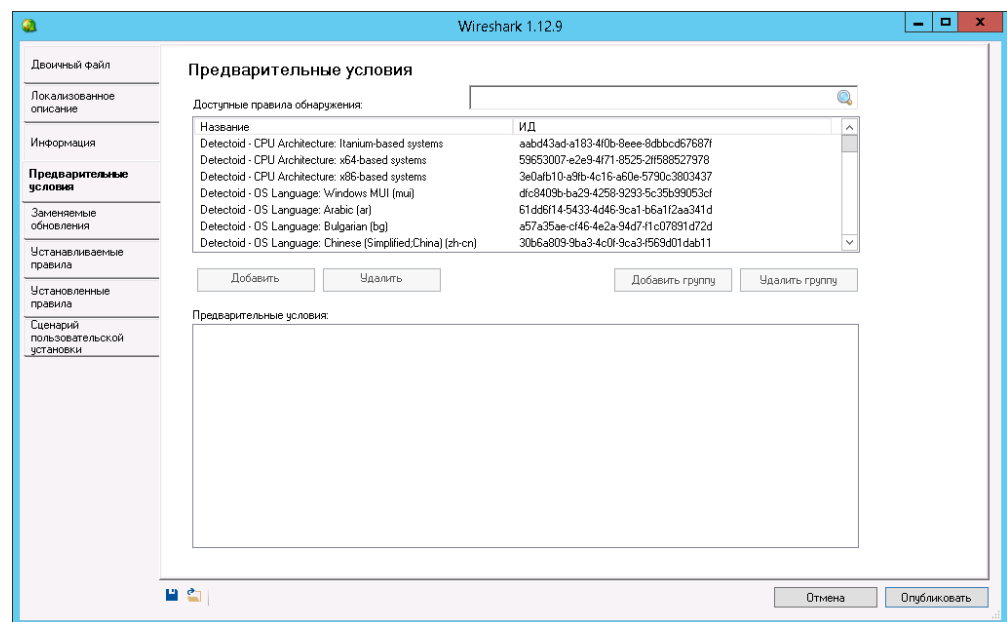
Wireshark 1.12.9

Двоичный файл
Локализованное описание
Информация
Предварительные условия
Заменяемые обновления
Устанавливаемые правила
Установленные правила
Сценарий пользовательской установки

Предварительные условия

Доступные правила обнаружения:

| Название | ИД |
|---|---|
| Detectoid - CPU Architecture: Itanium-based systems | aabd43ad-a183-4f0b-8eee-8dbbcd67687f |
| Detectoid - CPU Architecture: x64-based systems | 59653007-e2e9-4f71-8525-2ff588527978 |
| Detectoid - CPU Architecture: x86-based systems | 3e0afb10-a9fb-4c16-a60e-5790c3803437 |
| Detectoid - OS Language: Windows MUI (mui) | dfc8409b-ba29-4258-9293-5c35b99053cf |
| Detectoid - OS Language: Arabic (ar) | 61dd6f14-5433-4d46-9ca1-b6a1f2aa341d |
| Detectoid - OS Language: Bulgarian (bg) | a57a35ae-cf46-4e2a-94d7-f1c07891d72d |
| Detectoid - OS Language: Chinese (Simplified;China) (zh-cn) | 30b6a809-9ba3-4c0f-9ca3-f569d01dab11 |

Добавить
Удалить
Добавить группу
Удалить группу

Предварительные условия:

Отмена
Опубликовать